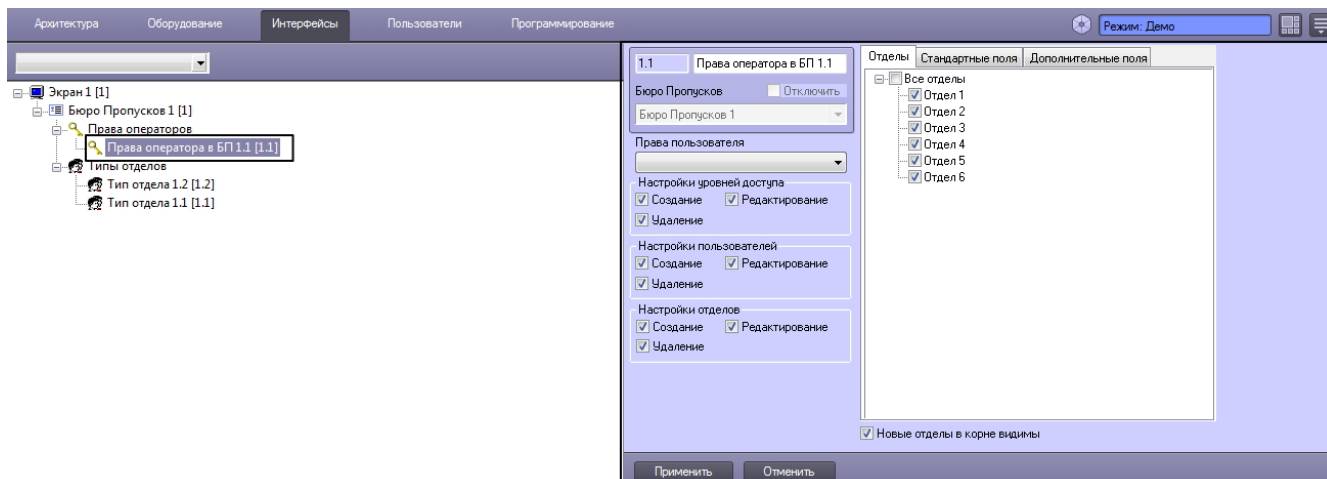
Архитектура Оборудование Интерфейсы Пользователи Программирование

Режим: Демо

Экран 1 [1]
Бюро Пропусков 1 [1]
Права операторов
Права оператора в БП 1.1 [1.1]
Типы отделов
Тип отдела 1.2 [1.2]
Тип отдела 1.1 [1.1]

1.1 Права оператора в БП 1.1
Бюро Пропусков Отключить
Бюро Пропусков 1
Права пользователя
Настройки уровней доступа
Создание Редактирование
Удаление
Настройки пользователей
Создание Редактирование
Удаление
Настройки отделов
Создание Редактирование
Удаление

Отделы Стандартные поля Дополнительные поля
Все отделы
Отдел 1
Отдел 2
Отдел 3
Отдел 4
Отдел 5
Отдел 6

Новые отделы в корне видимы

Применить Отменить